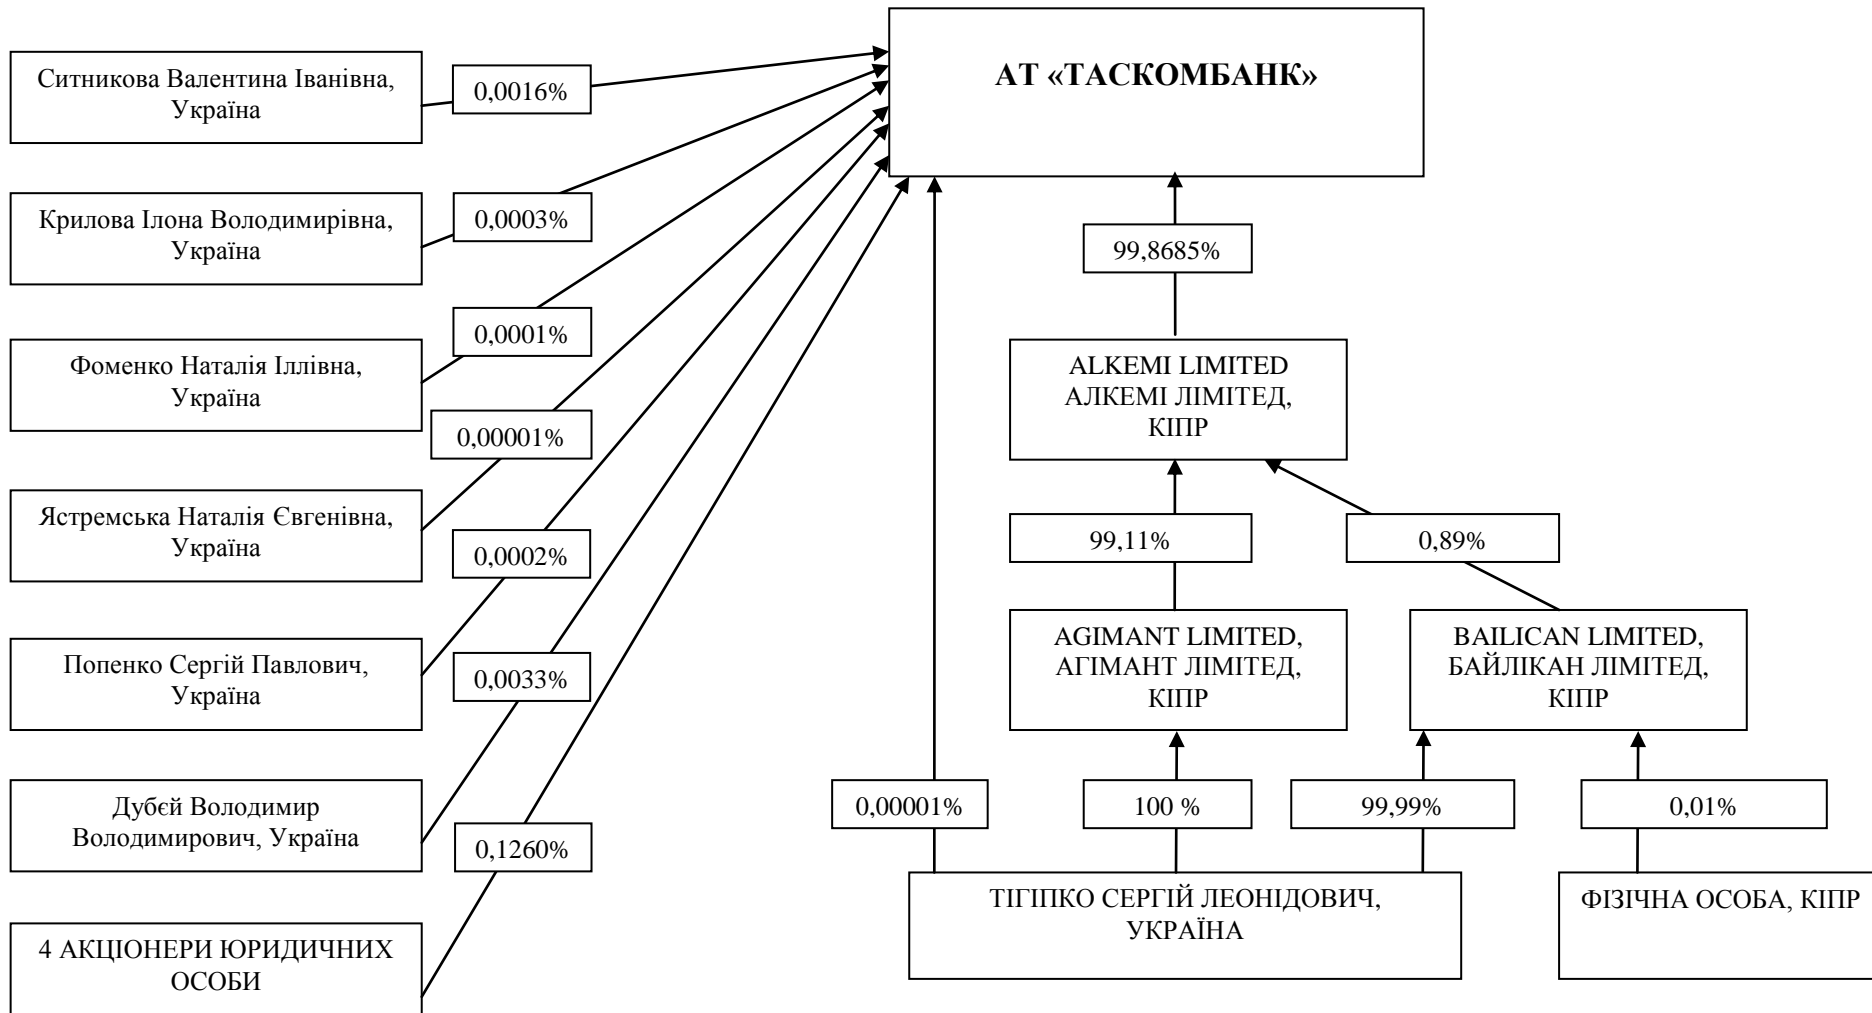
АТ «ТАСКОМБАНК»

Ситникова Валентина Іванівна, Україна

0,0016%

Крилова Ілона Володимирівна, Україна

0,0003%

0,0001%

Фоменко Наталія Іллівна, Україна

0,00001%

Ястремська Наталія Євгенівна, Україна

0,0002%

Попенко Сергій Павлович, Україна

0,0033%

Дубєй Володимир Володимирович, Україна

0,1260%

4 АКЦІОНЕРИ ЮРИДИЧНИХ ОСОБИ

99,8685%

ALKEMI LIMITED АЛКЕМІ ЛІМІТЕД, КІПР

99,11%

0,89%

AGIMANT LIMITED, АГІМАНТ ЛІМІТЕД, КІПР

BAILICAN LIMITED, БАЙЛІКАН ЛІМІТЕД, КІПР

0,00001%

100 %

99,99%

0,01%

ТІГІПКО СЕРГІЙ ЛЕОНІДОВИЧ, УКРАЇНА

ФІЗІЧНА ОСОБА, КІПР